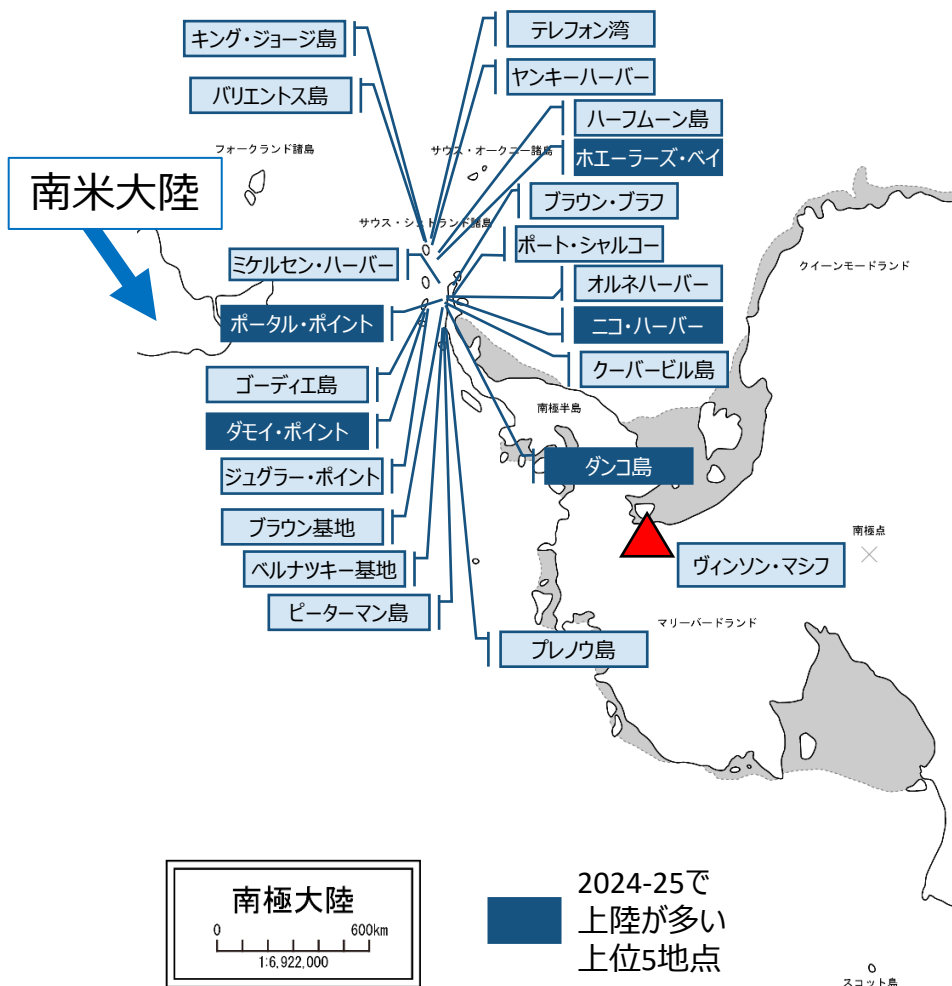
キング・ジョージ島

テレフォン湾

ヤンキーハーバー

バリエントス島

ハーフムーン島

ホエーラーズ・ベイ

フォークランド諸島

サウス・オークニー諸島

南米大陸

サウス・シェトランド諸島

ブラウン・ブラフ

ポート・シャルコー

ミケルセン・ハーバー

クイーンモードランド

オルネハーバー

ポータル・ポイント

ニコ・ハーバー

クーバービル島

ゴーディエ島

南極半島

ダモイ・ポイント

ダンコ島

ジュグラー・ポイント

ブラウン基地

南極点

ヴィンソン・マシフ

ベルナツキー基地

ピーターマン島

マリーバードランド

プレノウ島

南極大陸

0

600km

1:6,922,000

2024-25で上陸が多い上位5地点

スコット島